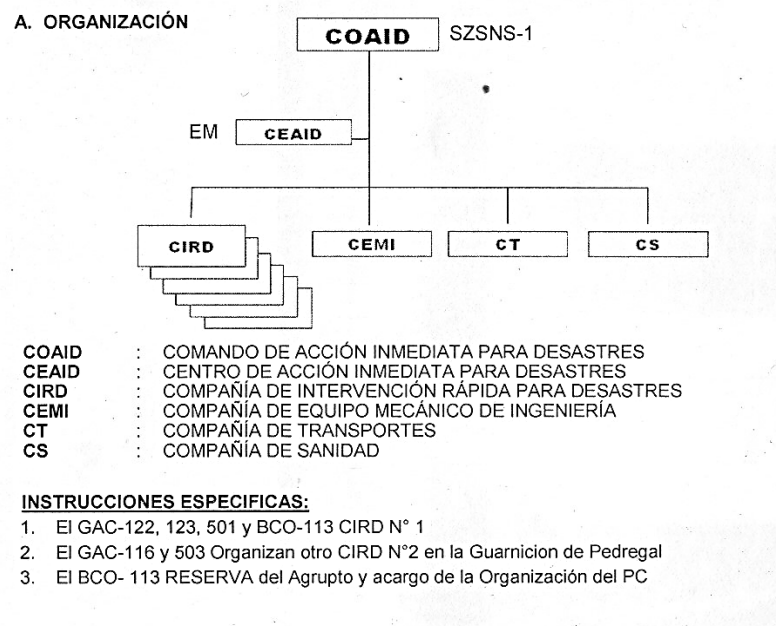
A. ORGANIZACIÓN

COAID SZSNS-1

EM CEAID

CIRD

CEMI

CT

CS

COAID : COMANDO DE ACCIÓN INMEDIATA PARA DESASTRES
CEAID : CENTRO DE ACCIÓN INMEDIATA PARA DESASTRES
CIRD : COMPAÑÍA DE INTERVENCIÓN RÁPIDA PARA DESASTRES
CEMI : COMPAÑÍA DE EQUIPO MECÁNICO DE INGENIERÍA
CT : COMPAÑÍA DE TRANSPORTES
CS : COMPAÑÍA DE SANIDAD

INSTRUCCIONES ESPECIFICAS:

1. El GAC-122, 123, 501 y BCO-113 CIRD N° 1
2. El GAC-116 y 503 Organizan otro CIRD N°2 en la Guarnicion de Pedregal
3. El BCO- 113 RESERVA del Agrupto y acargo de la Organización del PC